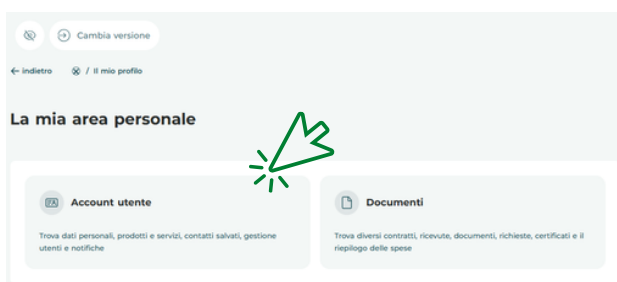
Cambia versione

← indietro / Il mio profilo

La mia area personale

Account utente

Trova dati personali, prodotti e servizi, contatti salvati, gestione utenti e notifiche

Documenti

Trova diversi contratti, ricevute, documenti, richieste, certificati e il riepilogo delle spese